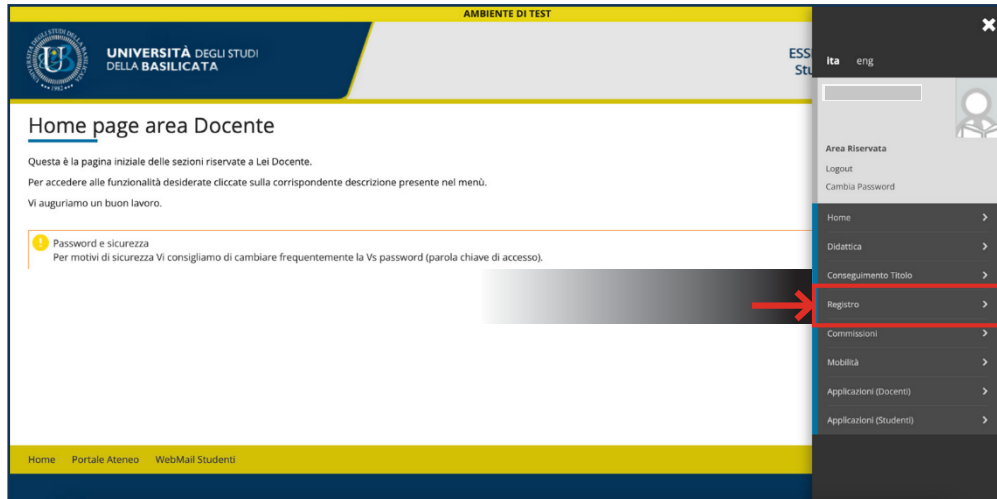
AMBIENTE DI TEST

UNIVERSITÀ DEGLI STUDI DELLA BASILICATA

ESS
Stu

Home page area Docente

Questa è la pagina iniziale delle sezioni riservate a Lei Docente.

Per accedere alle funzionalità desiderate cliccate sulla corrispondente descrizione presente nel menù.

Vi auguriamo un buon lavoro.

Password e sicurezza
Per motivi di sicurezza Vi consigliamo di cambiare frequentemente la Vs password (parola chiave di accesso).

Home Portale Ateneo WebMail Studenti

ita eng

Area Riservata
Logout
Cambia Password

Home
Didattica
Conseguimento Titolo
Registro
Commissioni
Mobilità
Applicazioni (Docenti)
Applicazioni (Studenti)